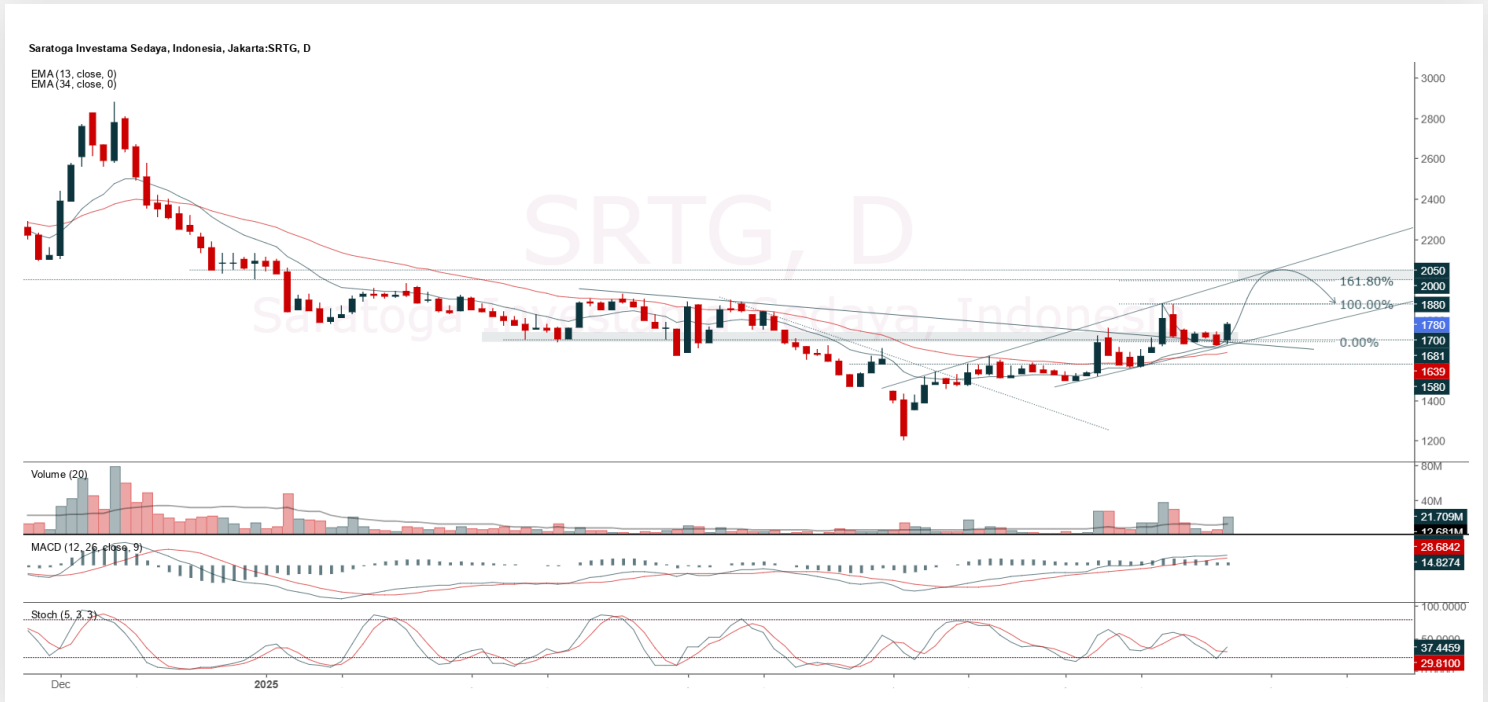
Saratoga Investama Sedaya, Indonesia, Jakarta:SRTG, D

EMA (13, close, 0)
EMA (34, close, 0)

SRTG, D
Saratoga Investama Sedaya, Indonesia

161.80%
100.00%
0.00%

3000
2800
2600
2400
2200
2050
2000
1880
1780
1700
1681
1639
1580
1400
1200

Volume (20)
80M
40M
21.709M
12.681M

MACD (12, 26, close, 9)
28.6842
14.8274

Stoch (5, 3, 3)
100.0000
50.0000
37.4459
29.8100

Dec
2025